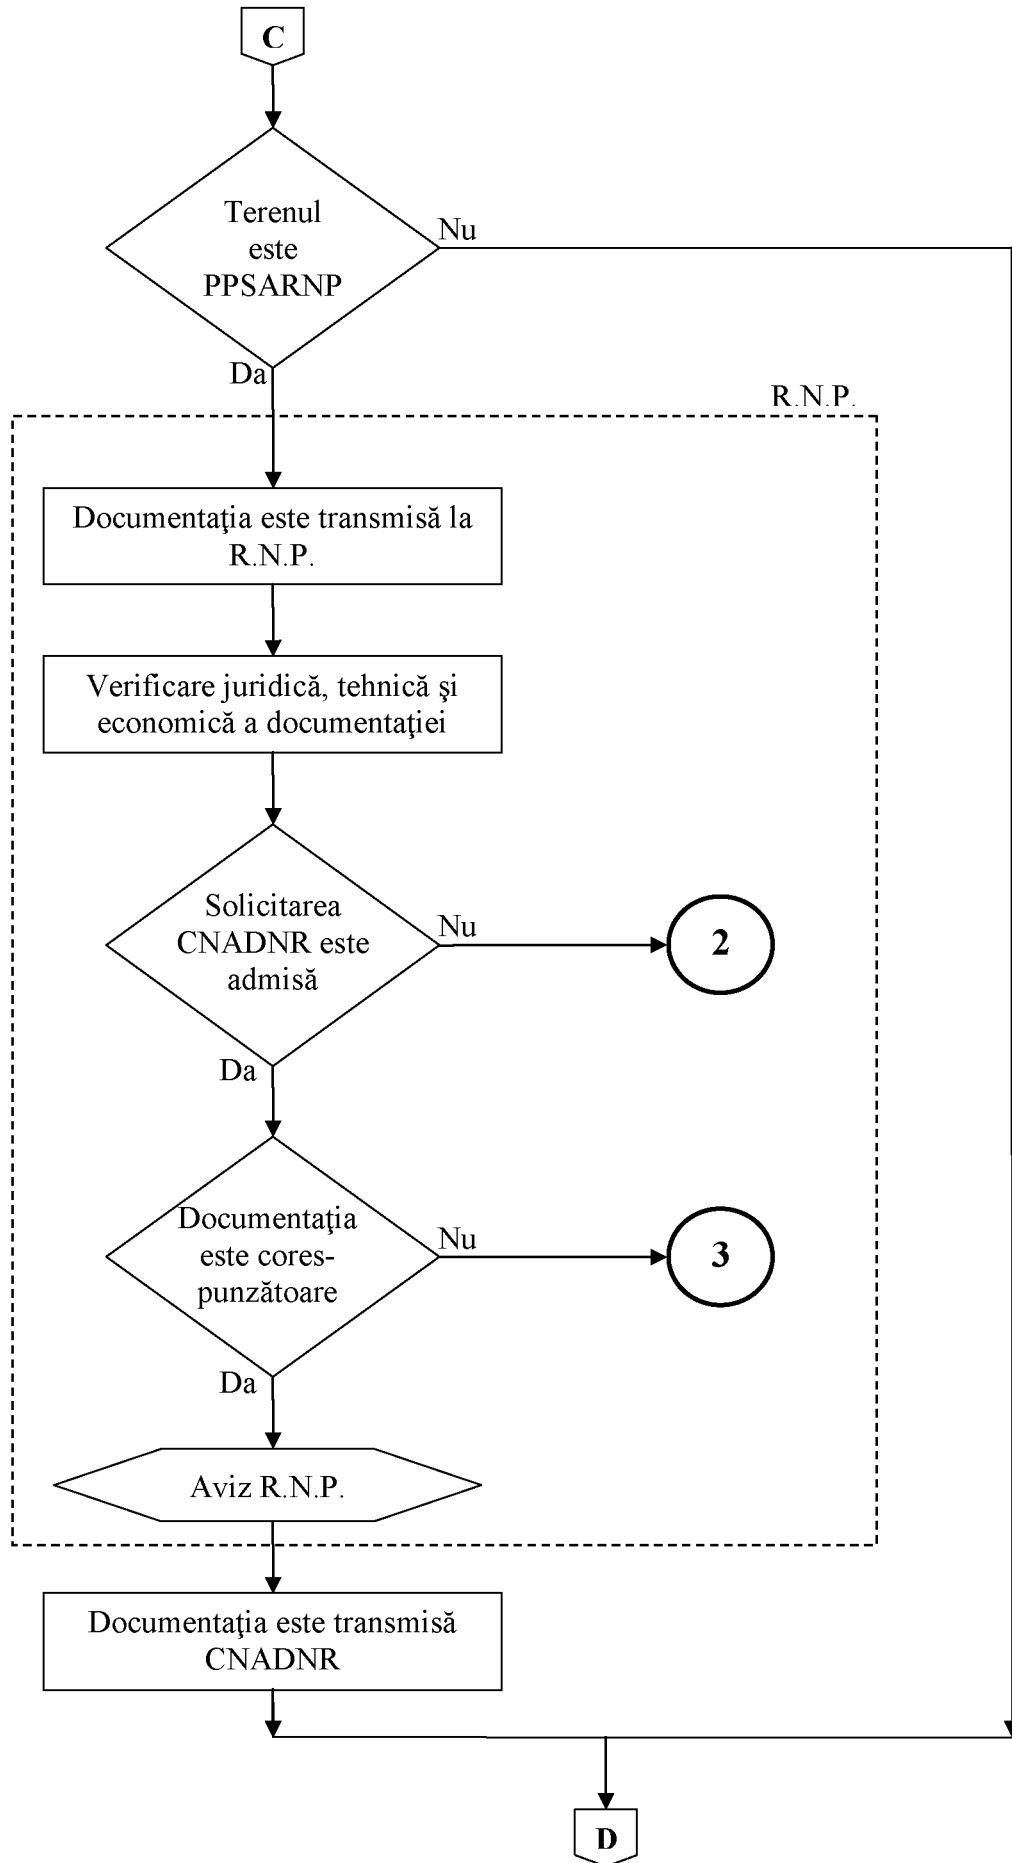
C

Terenul este PPSARNP

Nu

Da

R.N.P.

Documentaţia este transmisă la R.N.P.

Verificare juridică, tehnică şi economică a documentaţiei

Solicitarea CNADNR este admisă

Nu

2

Da

Documentaţia este corespunzătoare

Nu

3

Da

Aviz R.N.P.

Documentaţia este transmisă CNADNR

D